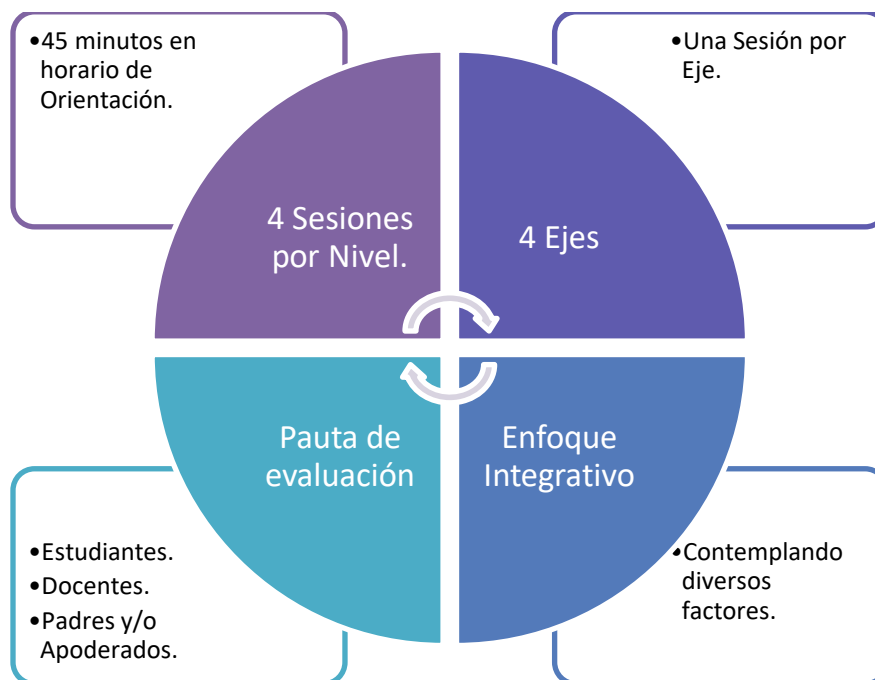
•45 minutos en horario de Orientación.

4 Sesiones por Nivel.

•Una Sesión por Eje.

4 Ejes

Pauta de evaluación

•Estudiantes.
•Docentes.
•Padres y/o Apoderados.

Enfoque Integrativo

•Contemplando diversos factores.